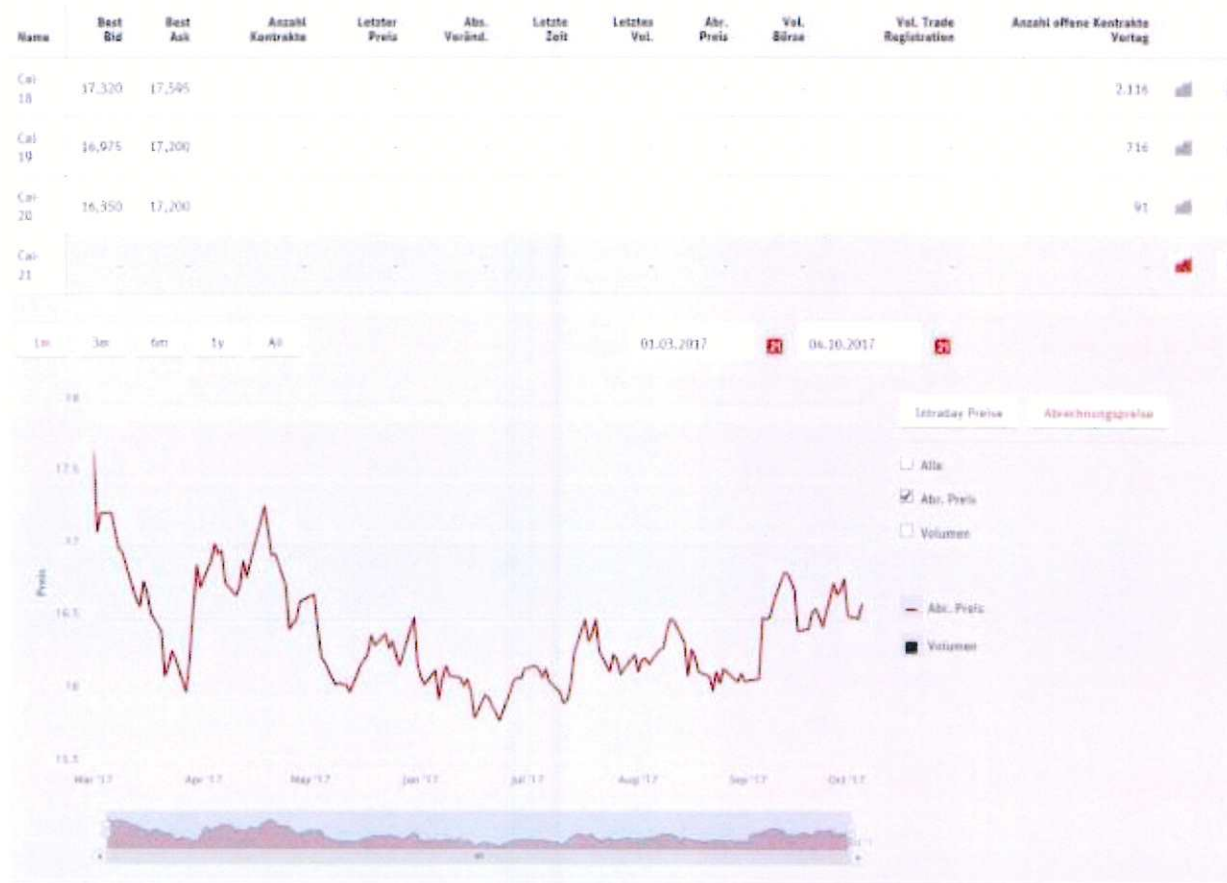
| Name | Best Bid | Best Ask | Anzahl Kontrakte | Letzter Preis | Abs. Veränd. | Letzte Zeit | Letztes Vol. | Abr. Preis | Vol. Börse | Vol. Trade Registration | Anzahl offene Kontrakte Vortag |
|---|---|---|---|---|---|---|---|---|---|---|---|
| Cal-18 | 17,320 | 17,595 | | | | | | | | | 2.116 |
| Cal-19 | 16,975 | 17,200 | | | | | | | | | 716 |
| Cal-20 | 16,350 | 17,200 | | | | | | | | | 91 |
| Cal-21 | - | - | - | - | - | - | - | - | - | - | - |

1m 3m 6m 1y All

01.03.2017 04.10.2017

Intraday Preise Abrechnungspreise

Alle
Abr. Preis
Volumen

Abr. Preis
Volumen

18
17.5
17
16.5
16
15.5

Preis

Mar '17 Apr '17 May '17 Jun '17 Jul '17 Aug '17 Sep '17 Oct '17